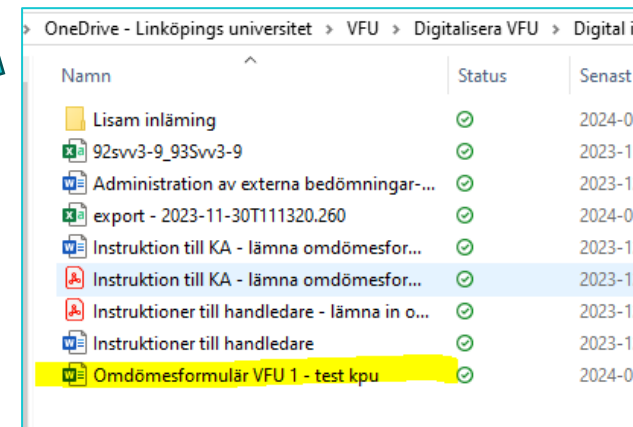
> OneDrive - Linköpings universitet > VFU > Digitalisera VFU > Digital i

| Namn | Status | Senast |
|---|---|---|
| Lisam inläming | | 2024-0 |
| 92svv3-9_93Svv3-9 | | 2023-1 |
| Administration av externa bedömningar-... | | 2023-1 |
| export - 2023-11-30T111320.260 | | 2024-0 |
| Instruktion till KA - lämna omdömesfor... | | 2023-1 |
| Instruktion till KA - lämna omdömesfor... | | 2023-1 |
| Instruktioner till handledare - lämna in o... | | 2023-1 |
| Instruktioner till handledare | | 2023-1 |
| Omdömesformulär VFU 1 - test kpu | | 2024-0 |